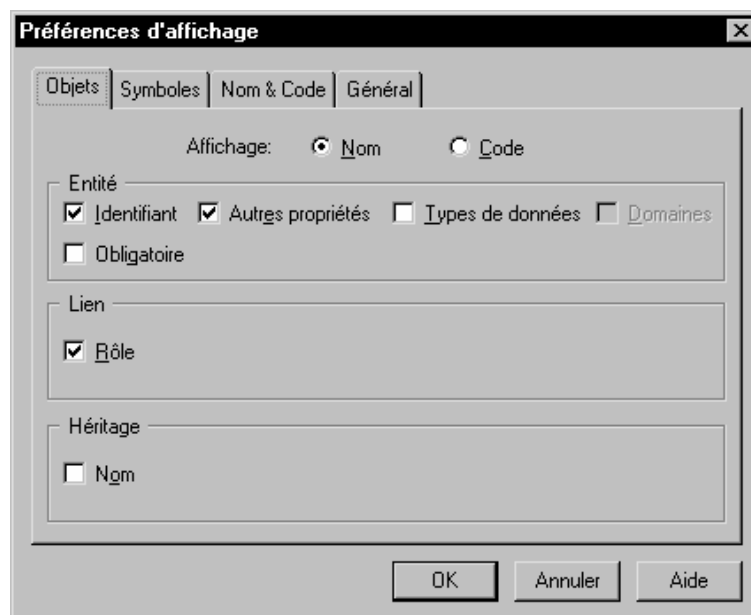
Préférences d'affichage

Objets | Symboles | Nom & Code | Général

Affichage: Nom Code

Entité
Identifiant Autres propriétés Types de données Domaines
Obligatoire

Lien
Rôle

Héritage
Nom

OK Annuler Aide